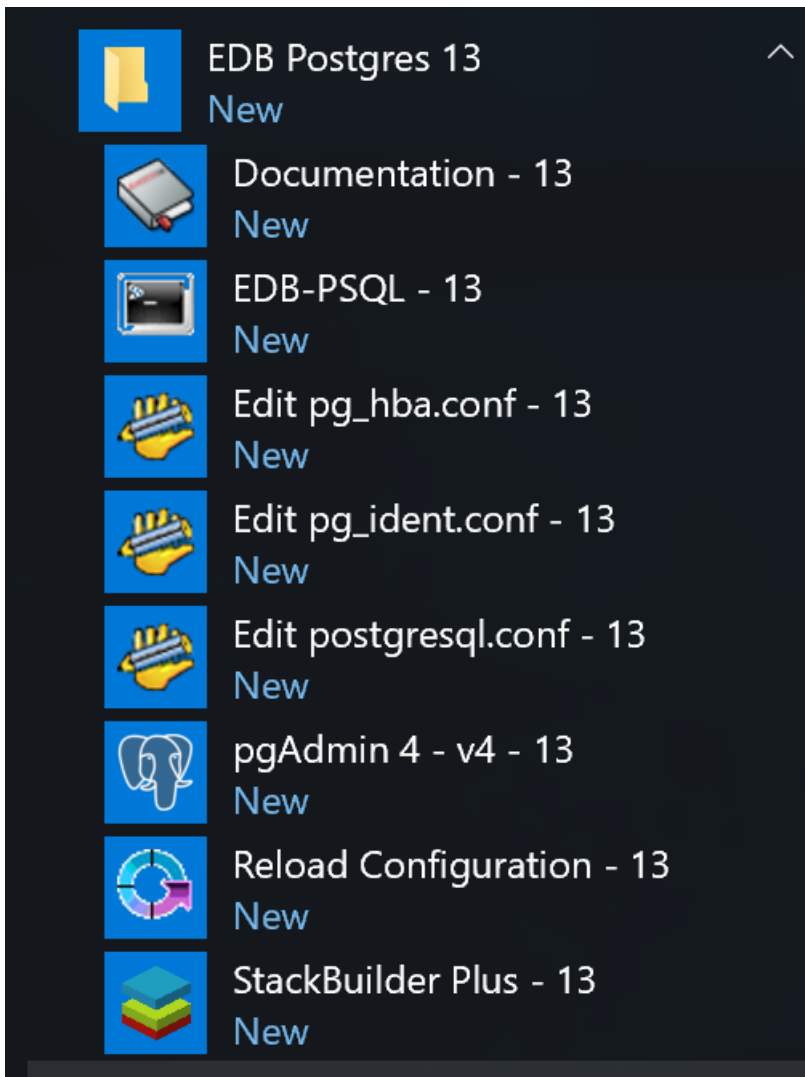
EDB Postgres 13
New

Documentation - 13
New

EDB-PSQL - 13
New

Edit pg_hba.conf - 13
New

Edit pg_ident.conf - 13
New

Edit postgresql.conf - 13
New

pgAdmin 4 - v4 - 13
New

Reload Configuration - 13
New

StackBuilder Plus - 13
New